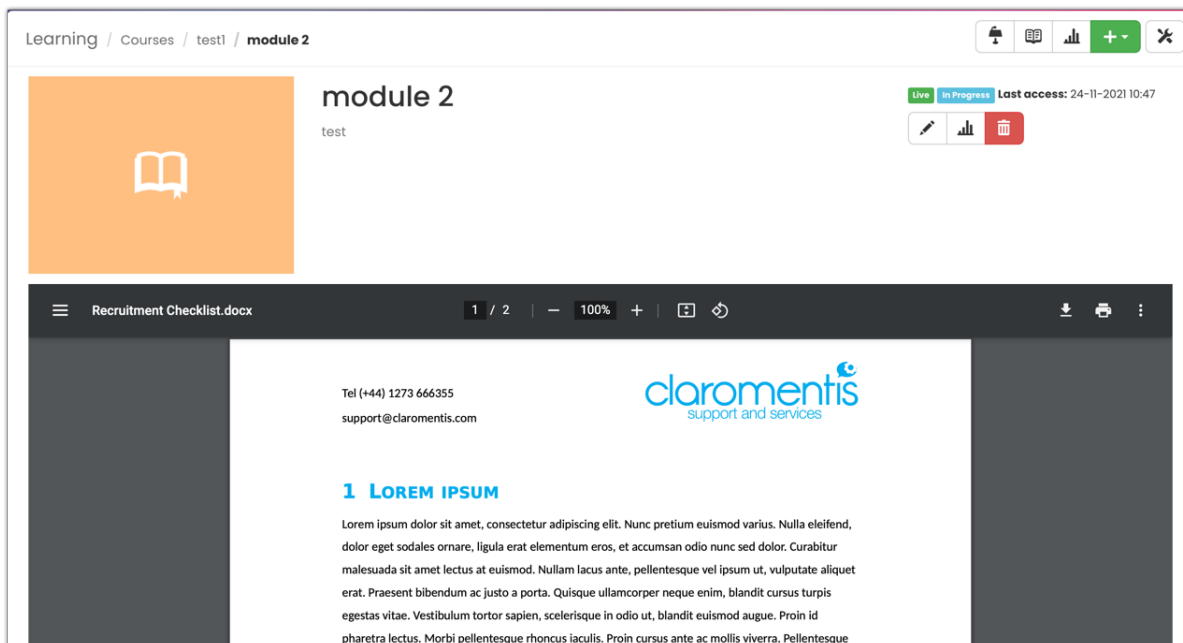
Learning / Courses / test1 / module 2

module 2

test

Live In Progress Last access: 24-11-2021 10:47

Recruitment Checklist.docx

1 / 2 | — 100% +

Tel (+44) 1273 666355

support@claromentis.com

claromentis support and services

1 LOREM IPSUM

Lorem ipsum dolor sit amet, consectetur adipiscing elit. Nunc pretium euismod varius. Nulla eleifend, dolor eget sodales ornare, ligula erat elementum eros, et accumsan odio nunc sed dolor. Curabitur malesuada sit amet lectus at euismod. Nullam lacus ante, pellentesque vel ipsum ut, vulputate aliquet erat. Praesent bibendum ac justo a porta. Quisque ullamcorper neque enim, blandit cursus turpis egestas vitae. Vestibulum tortor sapien, scelerisque in odio ut, blandit euismod augue. Proin id pharetra lectus. Morbi pellentesque rhoncus iaculis. Proin cursus ante ac mollis viverra. Pellentesque